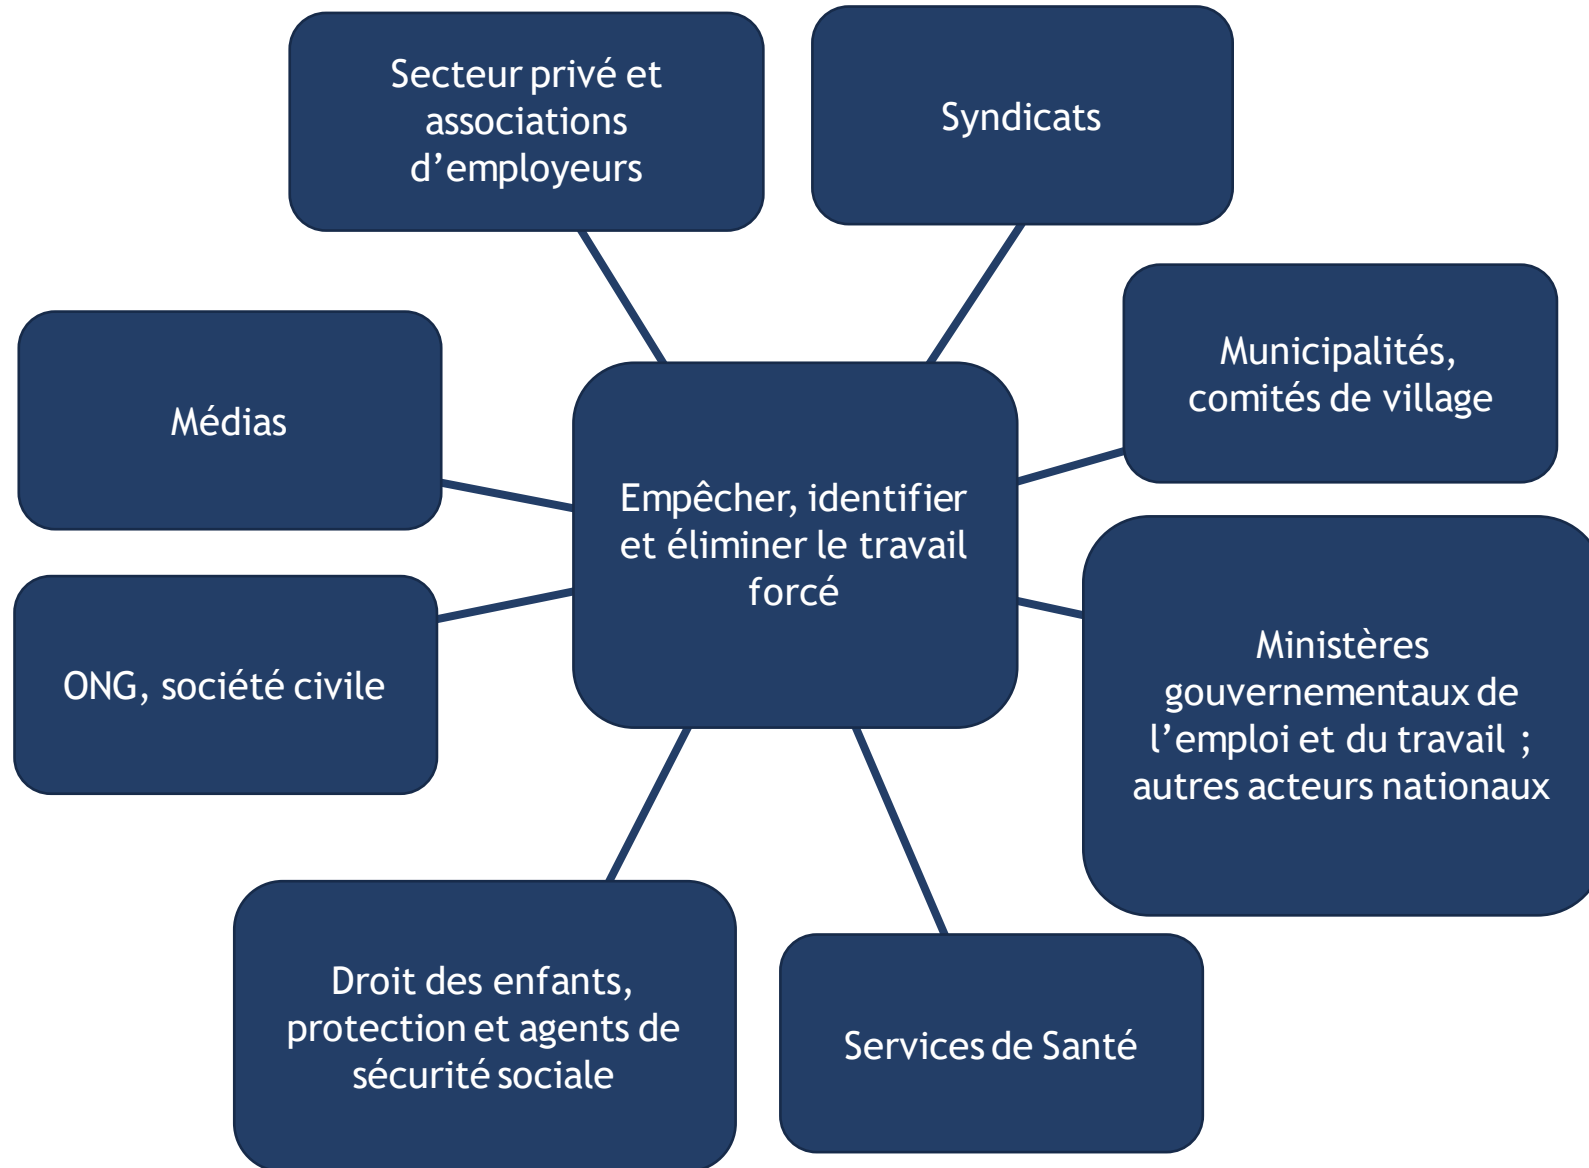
Secteur privé et associations d’employeurs

Syndicats

Municipalités, comités de village

Médias

Empêcher, identifier et éliminer le travail forcé

ONG, société civile

Ministères gouvernementaux de l’emploi et du travail ; autres acteurs nationaux

Droit des enfants, protection et agents de sécurité sociale

Services de Santé